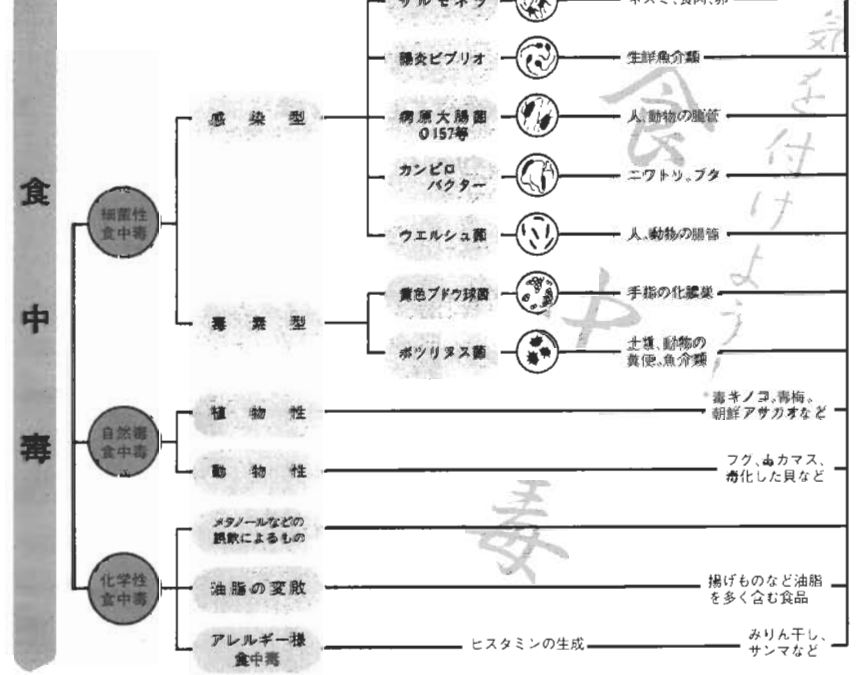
食
中
毒

細菌性食中毒

感染型

サルモネラ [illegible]

腸炎ビブリオ
生鮮魚介類

病原大腸菌 O157等
人、動物の腸管

カンピロバクター
ニワトリ、ブタ

ウエルシュ菌
人、動物の腸管

毒素型

黄色ブドウ球菌
手指の化膿巣

ボツリヌス菌
土壌、動物の糞便、魚介類

自然毒食中毒

植物性
毒キノコ、青梅、朝鮮アサガオなど

動物性
フグ、毒カマス、毒化した貝など

化学性食中毒

メタノールなどの誤飲によるもの

油脂の変敗
揚げものなど油脂を多く含む食品

アレルギー様食中毒
ヒスタミンの生成
みりん干し、サンマなど

気を付けよう
食中毒